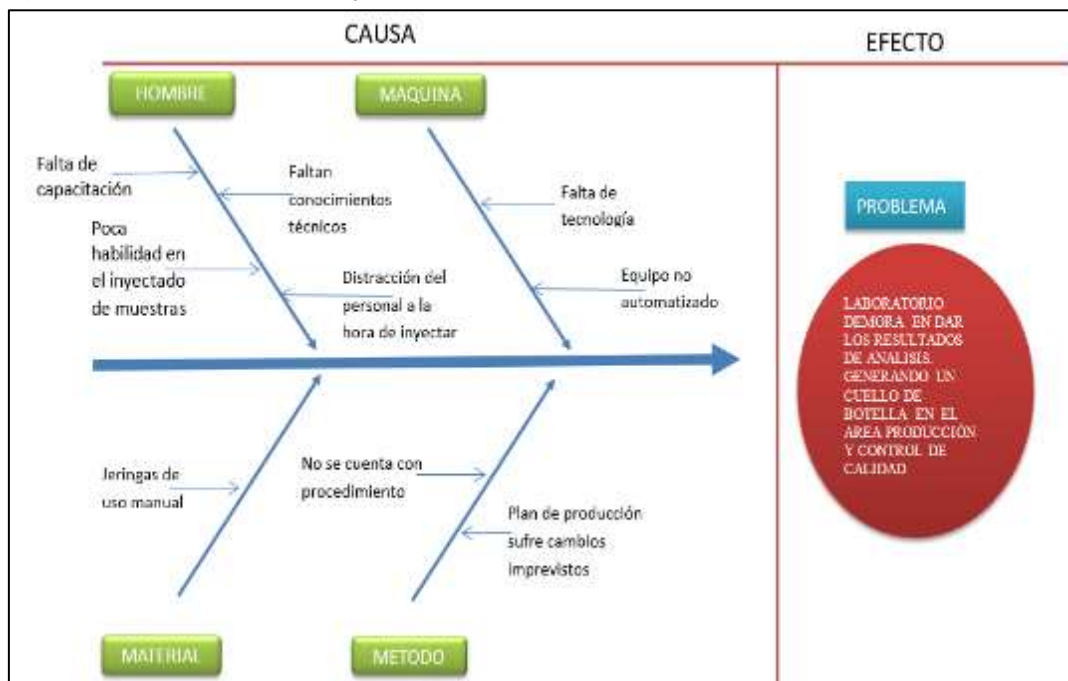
CAUSA

EFECTO

HOMBRE

MAQUINA

Falta de capacitación

Faltan conocimientos técnicos

Poca habilidad en el inyectado de muestras

Distracción del personal a la hora de inyectar

Falta de tecnología

Equipo no automatizado

PROBLEMA

LABORATORIO DEMORA EN DAR LOS RESULTADOS DE ANALISIS. GENERANDO UN CUELLO DE BOTELLA EN EL AREA PRODUCCIÓN Y CONTROL DE CALIDAD

Jeringas de uso manual

No se cuenta con procedimiento

Plan de producción sufre cambios imprevistos

MATERIAL

METODO